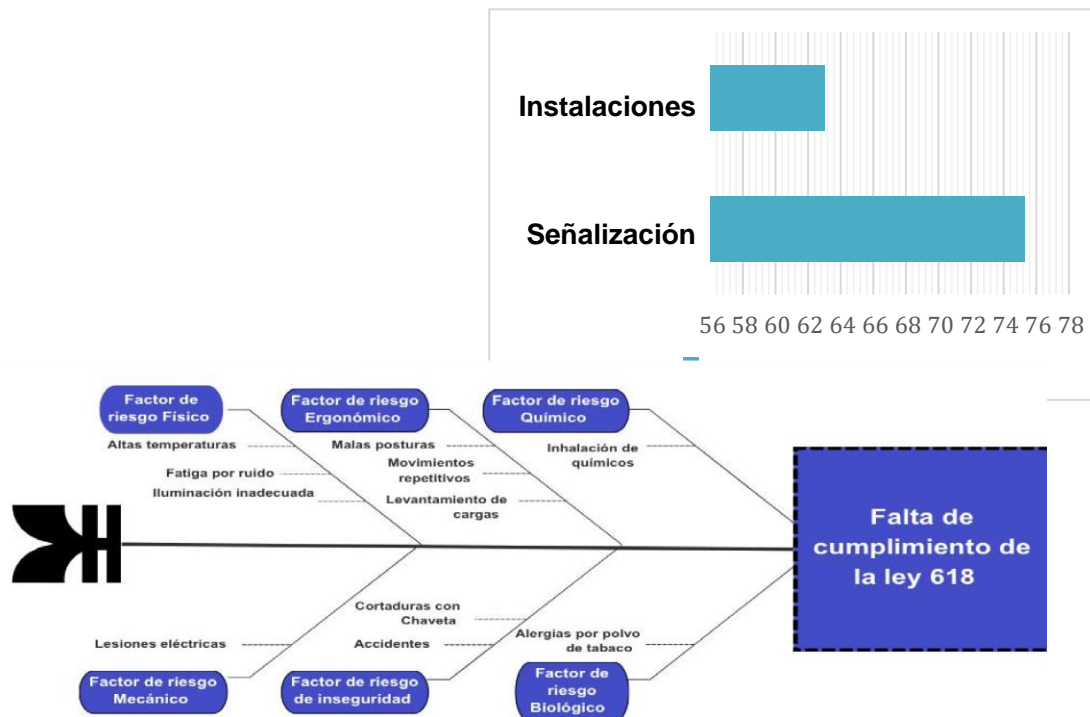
Instalaciones

Señalización

56 58 60 62 64 66 68 70 72 74 76 78

Factor de riesgo Físico

Altas temperaturas

Fatiga por ruido

Iluminación inadecuada

Factor de riesgo Ergonómico

Malas posturas

Movimientos repetitivos

Levantamiento de cargas

Factor de riesgo Químico

Inhalación de químicos

Falta de cumplimiento de la ley 618

Cortaduras con Chaveta

Accidentes

Lesiones eléctricas

Alergias por polvo de tabaco

Factor de riesgo Mecánico

Factor de riesgo de inseguridad

Factor de riesgo Biológico